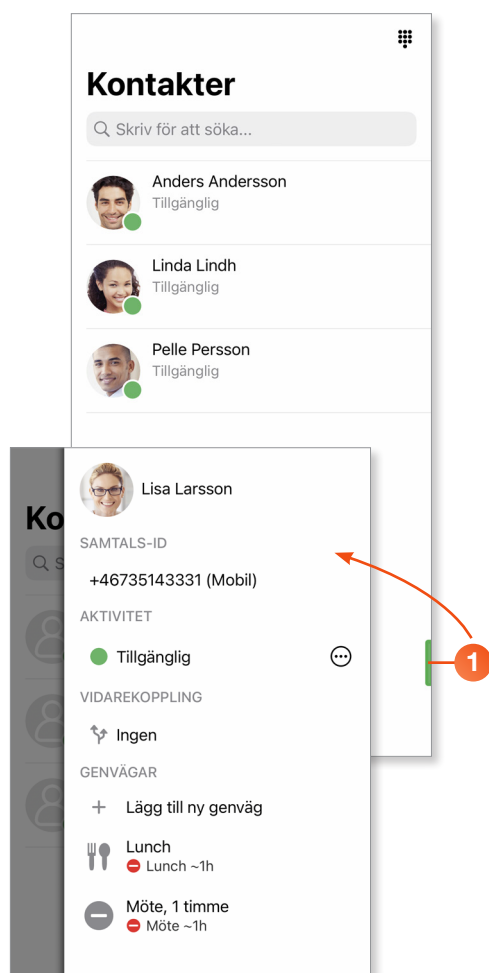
Kontakter

Skriv för att söka...

Anders Andersson
Tillgänglig

Linda Lindh
Tillgänglig

Pelle Persson
Tillgänglig

Ko

S

Lisa Larsson

SAMTALS-ID

+46735143331 (Mobil)

AKTIVITET

Tillgänglig

VIDAREKOPPLING

Ingen

GENVÄGAR

Lägg till ny genväg

Lunch
Lunch ~1h

Möte, 1 timme
Möte ~1h

1